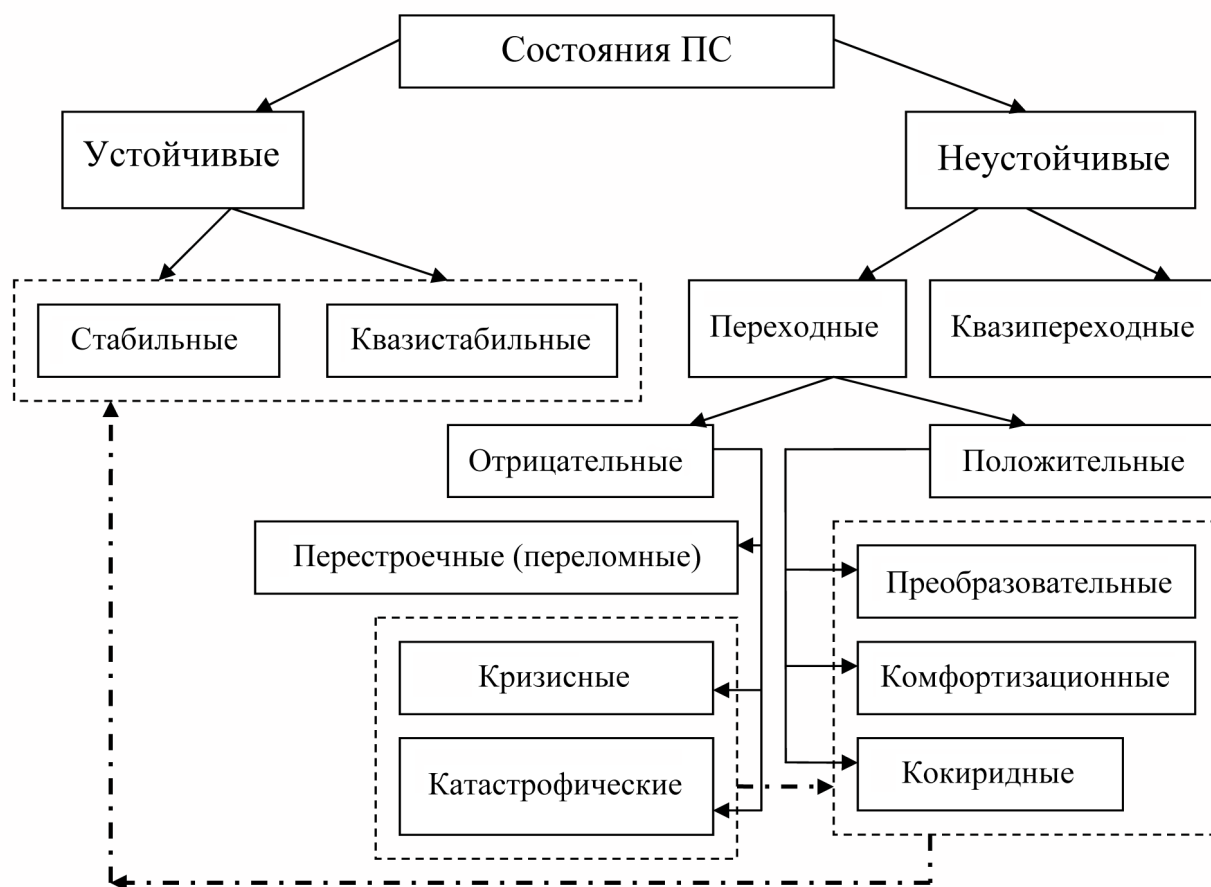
Состояния ПС

Устойчивые

Неустойчивые

Стабильные

Квазистабильные

Переходные

Квазипереходные

Отрицательные

Положительные

Перестроечные (переломные)

Преобразовательные

Кризисные

Комфортизационные

Катастрофические

Кокиридные